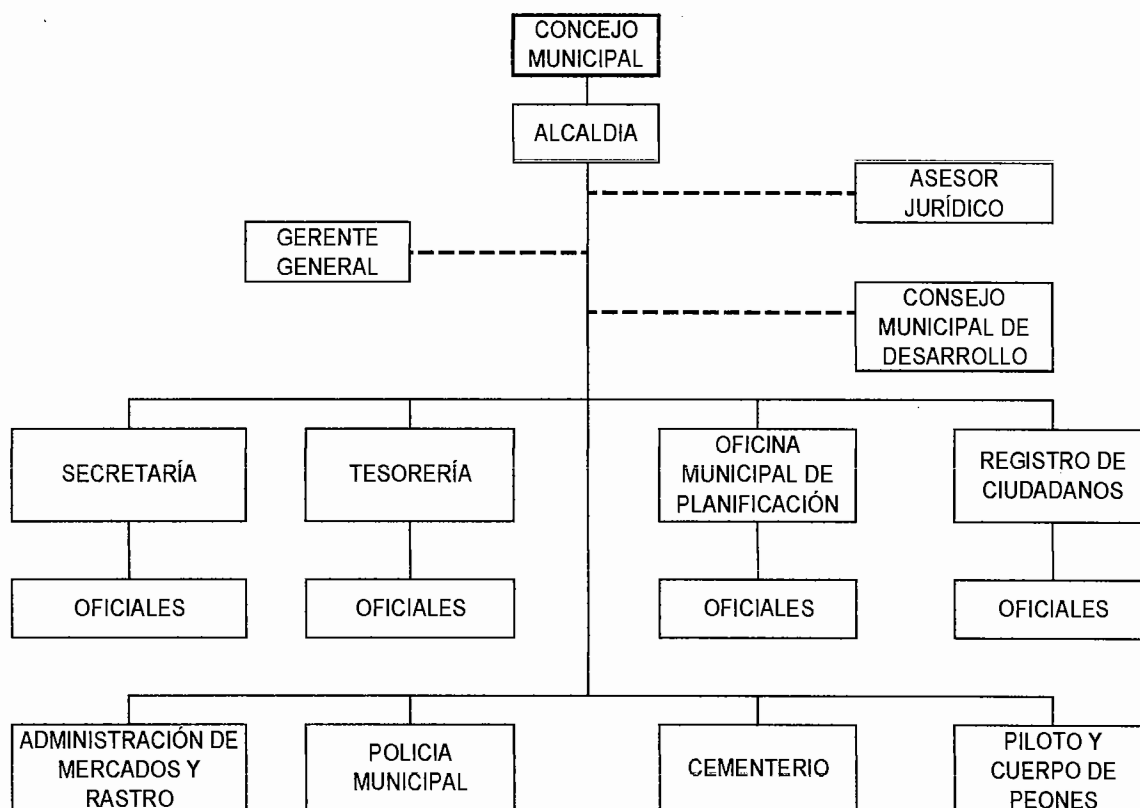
CONCEJO MUNICIPAL

ALCALDIA

ASESOR JURÍDICO

GERENTE GENERAL

CONSEJO MUNICIPAL DE DESARROLLO

SECRETARÍA

TESORERÍA

OFICINA MUNICIPAL DE PLANIFICACIÓN

REGISTRO DE CIUDADANOS

OFICIALES

OFICIALES

OFICIALES

OFICIALES

ADMINISTRACIÓN DE MERCADOS Y RASTRO

POLICIA MUNICIPAL

CEMENTERIO

PILOTO Y CUERPO DE PEONES